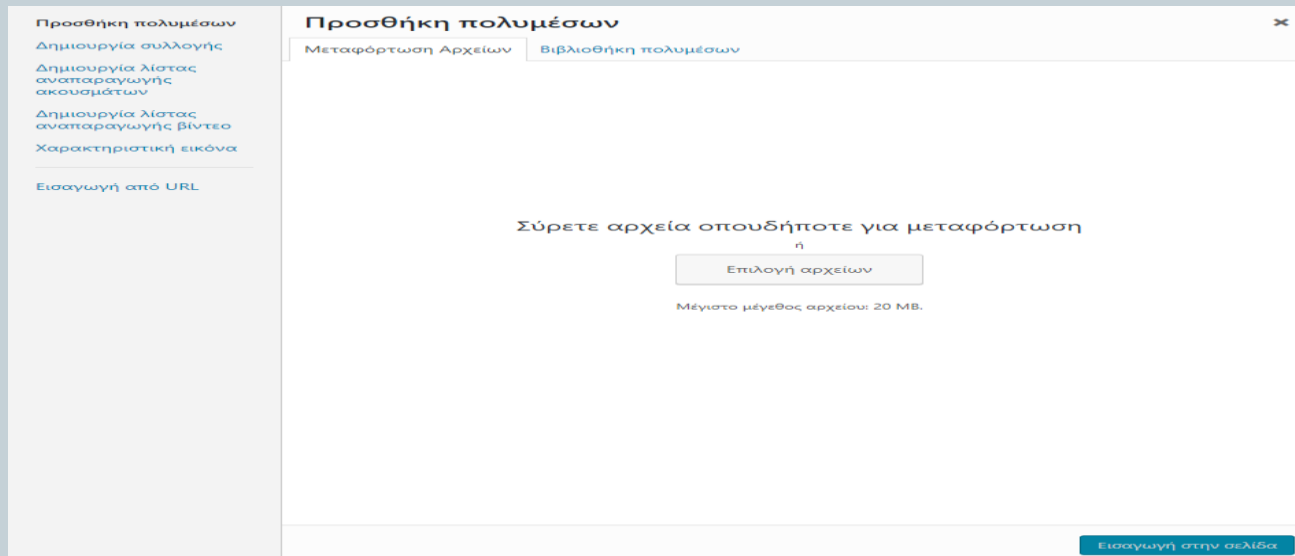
Προσθήκη πολυμέσων
Δημιουργία συλλογής
Δημιουργία λίστας αναπαραγωγής ακουσμάτων
Δημιουργία λίστας αναπαραγωγής βίντεο
Χαρακτηριστική εικόνα
Εισαγωγή από URL

Προσθήκη πολυμέσων
×
Μεταφόρτωση Αρχείων
Βιβλιοθήκη πολυμέσων

Σύρετε αρχεία οπουδήποτε για μεταφόρτωση
ή
Επιλογή αρχείων
Μέγιστο μέγεθος αρχείου: 20 MB.

Εισαγωγή στην σελίδα